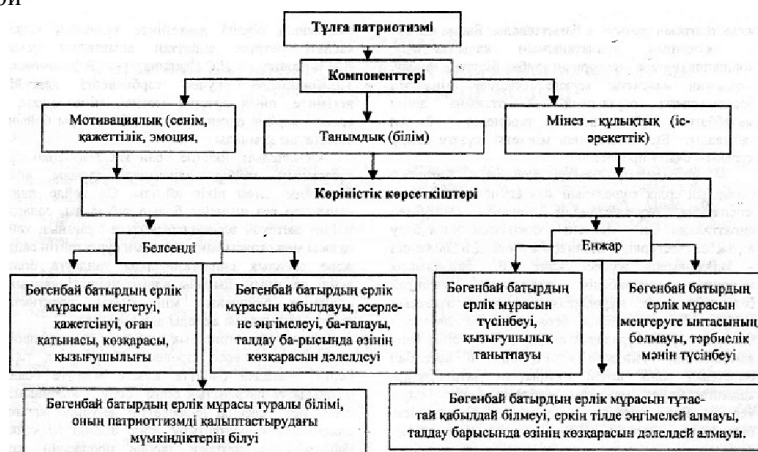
Тұлға патриотизмі

Компоненттері

Мотивациялық (сенім, қажеттілік, эмоция,

Танымдық (білім)

Мінез – құлықтық (іс-әрекеттік)

Көріністік көрсеткіштері

Белсенді

Енжар

Бөгенбай батырдың ерлік мұрасын меңгеруі, қажетсінуі, оған қатынасы, көзқарасы, қызығушылығы

Бөгенбай батырдың ерлік мұрасын қабылдауы, әсерлене әңгімелеуі, ба-ғалауы, талдау ба-рысында өзінің көзқарасын дәлелдеуі

Бөгенбай батырдың ерлік мұрасын түсінбеуі, қызығушылық танытпауы

Бөгенбай батырдың ерлік мұрасын меңгеруге ынтасының болмауы, тәрбиелік мәнін түсінбеуі

Бөгенбай батырдың ерлік мұрасы туралы білімі, оның патриотизмді қалыптастырудағы мүмкіндіктерін білуі

Бөгенбай батырдың ерлік мұрасын тұтастай қабылдай білмеуі, еркін тілде әңгімелей алмауы, талдау барысында өзінің көзқарасын дәлелдей алмауы.